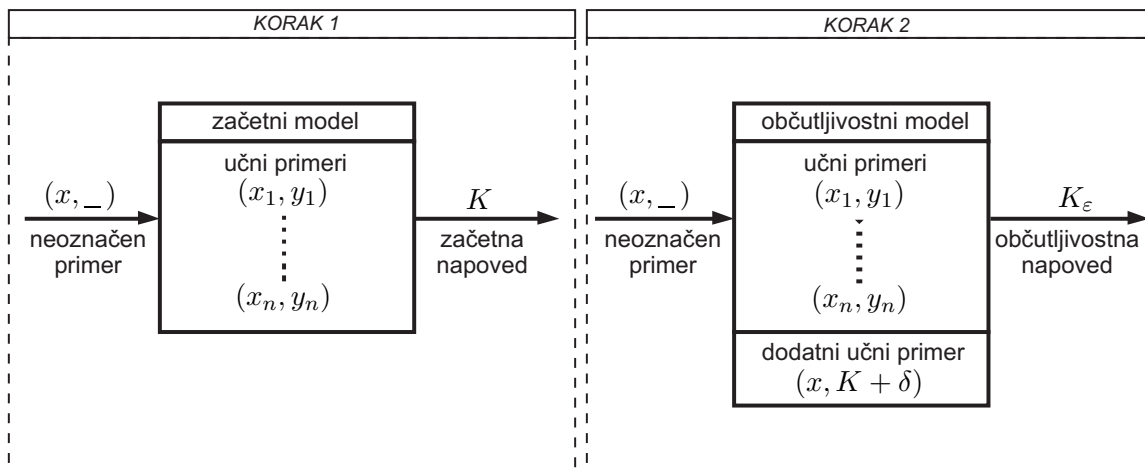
KORAK 1

$(x, \_)$
neoznačen primer

začetni model

učni primeri
$(x_1, y_1)$
$\vdots$
$(x_n, y_n)$

$K$
začetna napoved

KORAK 2

$(x, \_)$
neoznačen primer

občutljivostni model

učni primeri
$(x_1, y_1)$
$\vdots$
$(x_n, y_n)$

dodatni učni primer
$(x, K + \delta)$

$K_\varepsilon$
občutljivostna napoved